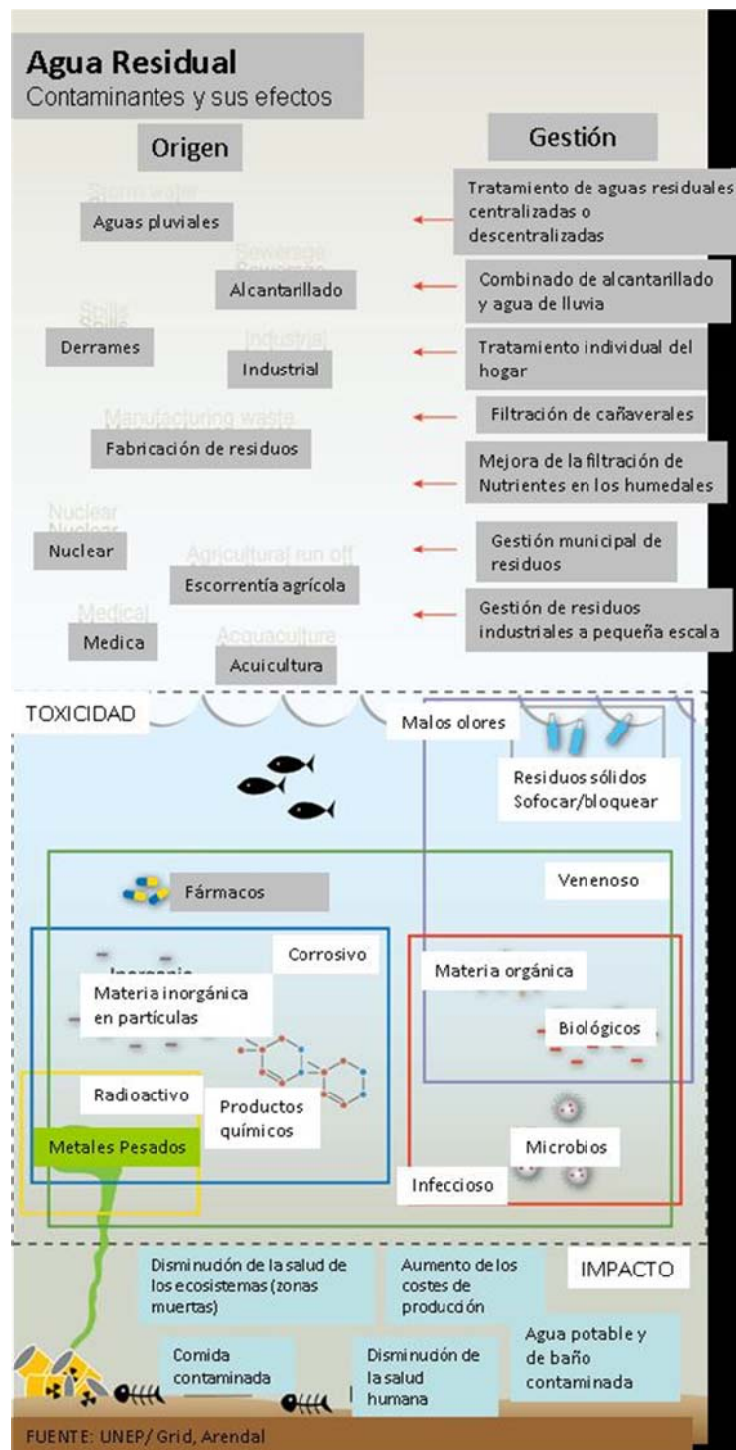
Agua Residual
Contaminantes y sus efectos

Origen

Gestión

Storm water
Aguas pluviales

Tratamiento de aguas residuales centralizadas o descentralizadas

Sewerage
Alcantarillado

Combinado de alcantarillado y agua de lluvia

Spills
Derrames

Industrial
Industrial

Tratamiento individual del hogar

Manufacturing waste
Filtración de cañaverales

Fabricación de residuos

Mejora de la filtración de Nutrientes en los humedales

Nuclear
Nuclear

Agricultural run off
Gestión municipal de residuos

Escorrentía agrícola

Medical
Medica

Acquaculture
Acuicultura

Gestión de residuos industriales a pequeña escala

TOXICIDAD

Malos olores

Residuos sólidos Sofocar/bloquear

Fármacos

Venenoso

Corrosivo

Inorganic
Materia inorgánica en partículas

Materia orgánica

Biológicos

Radioactivo

Productos químicos

Metales Pesados

Microbios

Infeccioso

Disminución de la salud de los ecosistemas (zonas muertas)

Aumento de los costes de producción

IMPACTO

Agua potable y de baño contaminada

Comida contaminada

Disminución de la salud humana

FUENTE: UNEP/ Grid, Arendal